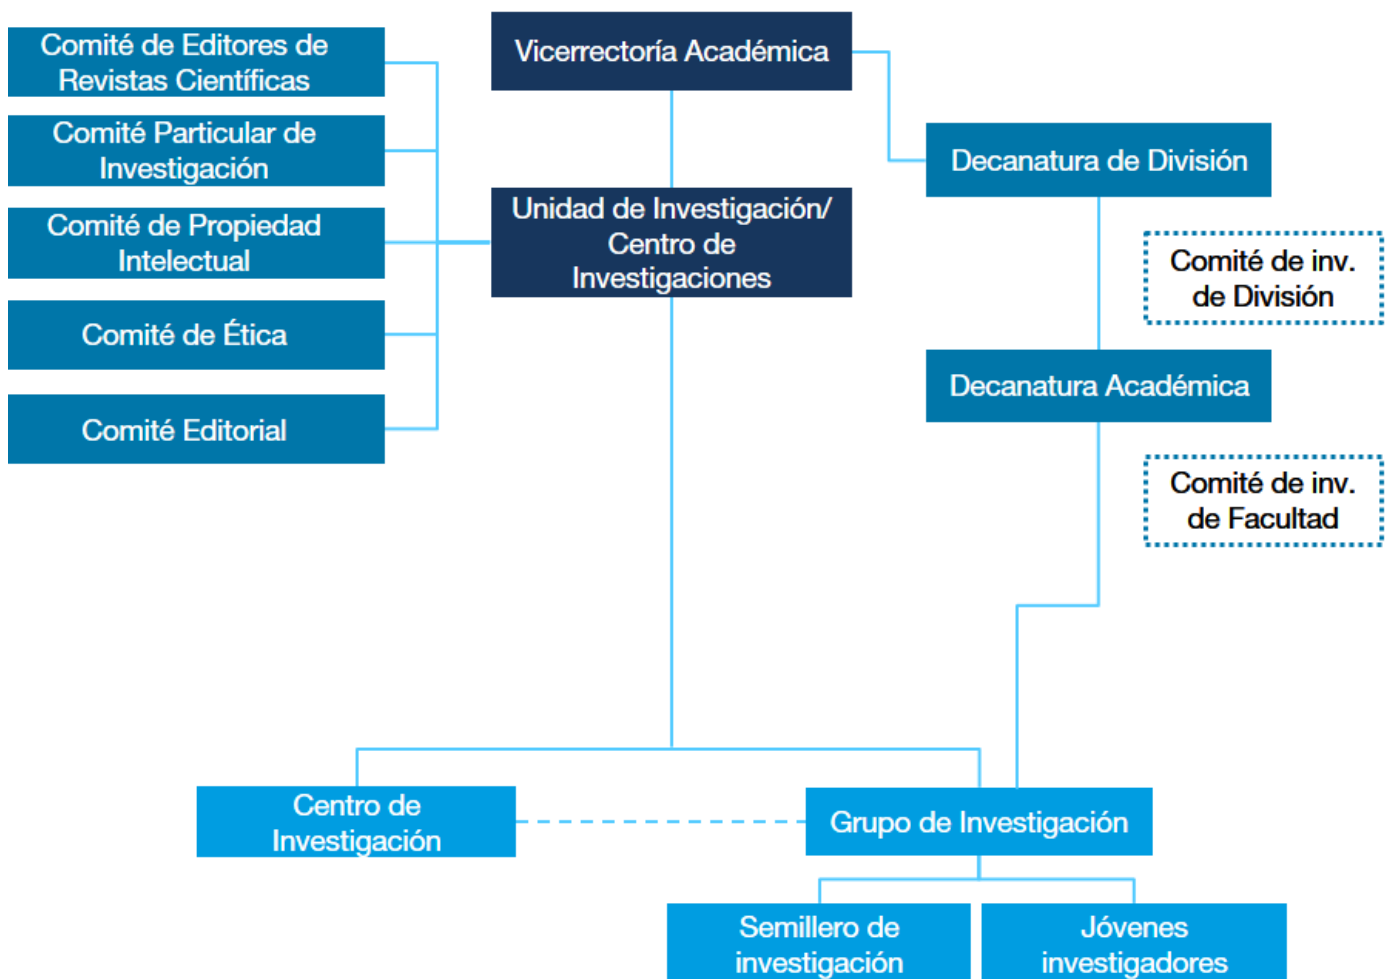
Comité de Editores de Revistas Científicas

Comité Particular de Investigación

Comité de Propiedad Intelectual

Comité de Ética

Comité Editorial

Vicerrectoría Académica

Unidad de Investigación/ Centro de Investigaciones

Decanatura de División

Comité de inv. de División

Decanatura Académica

Comité de inv. de Facultad

Centro de Investigación

Grupo de Investigación

Semillero de investigación

Jóvenes investigadores